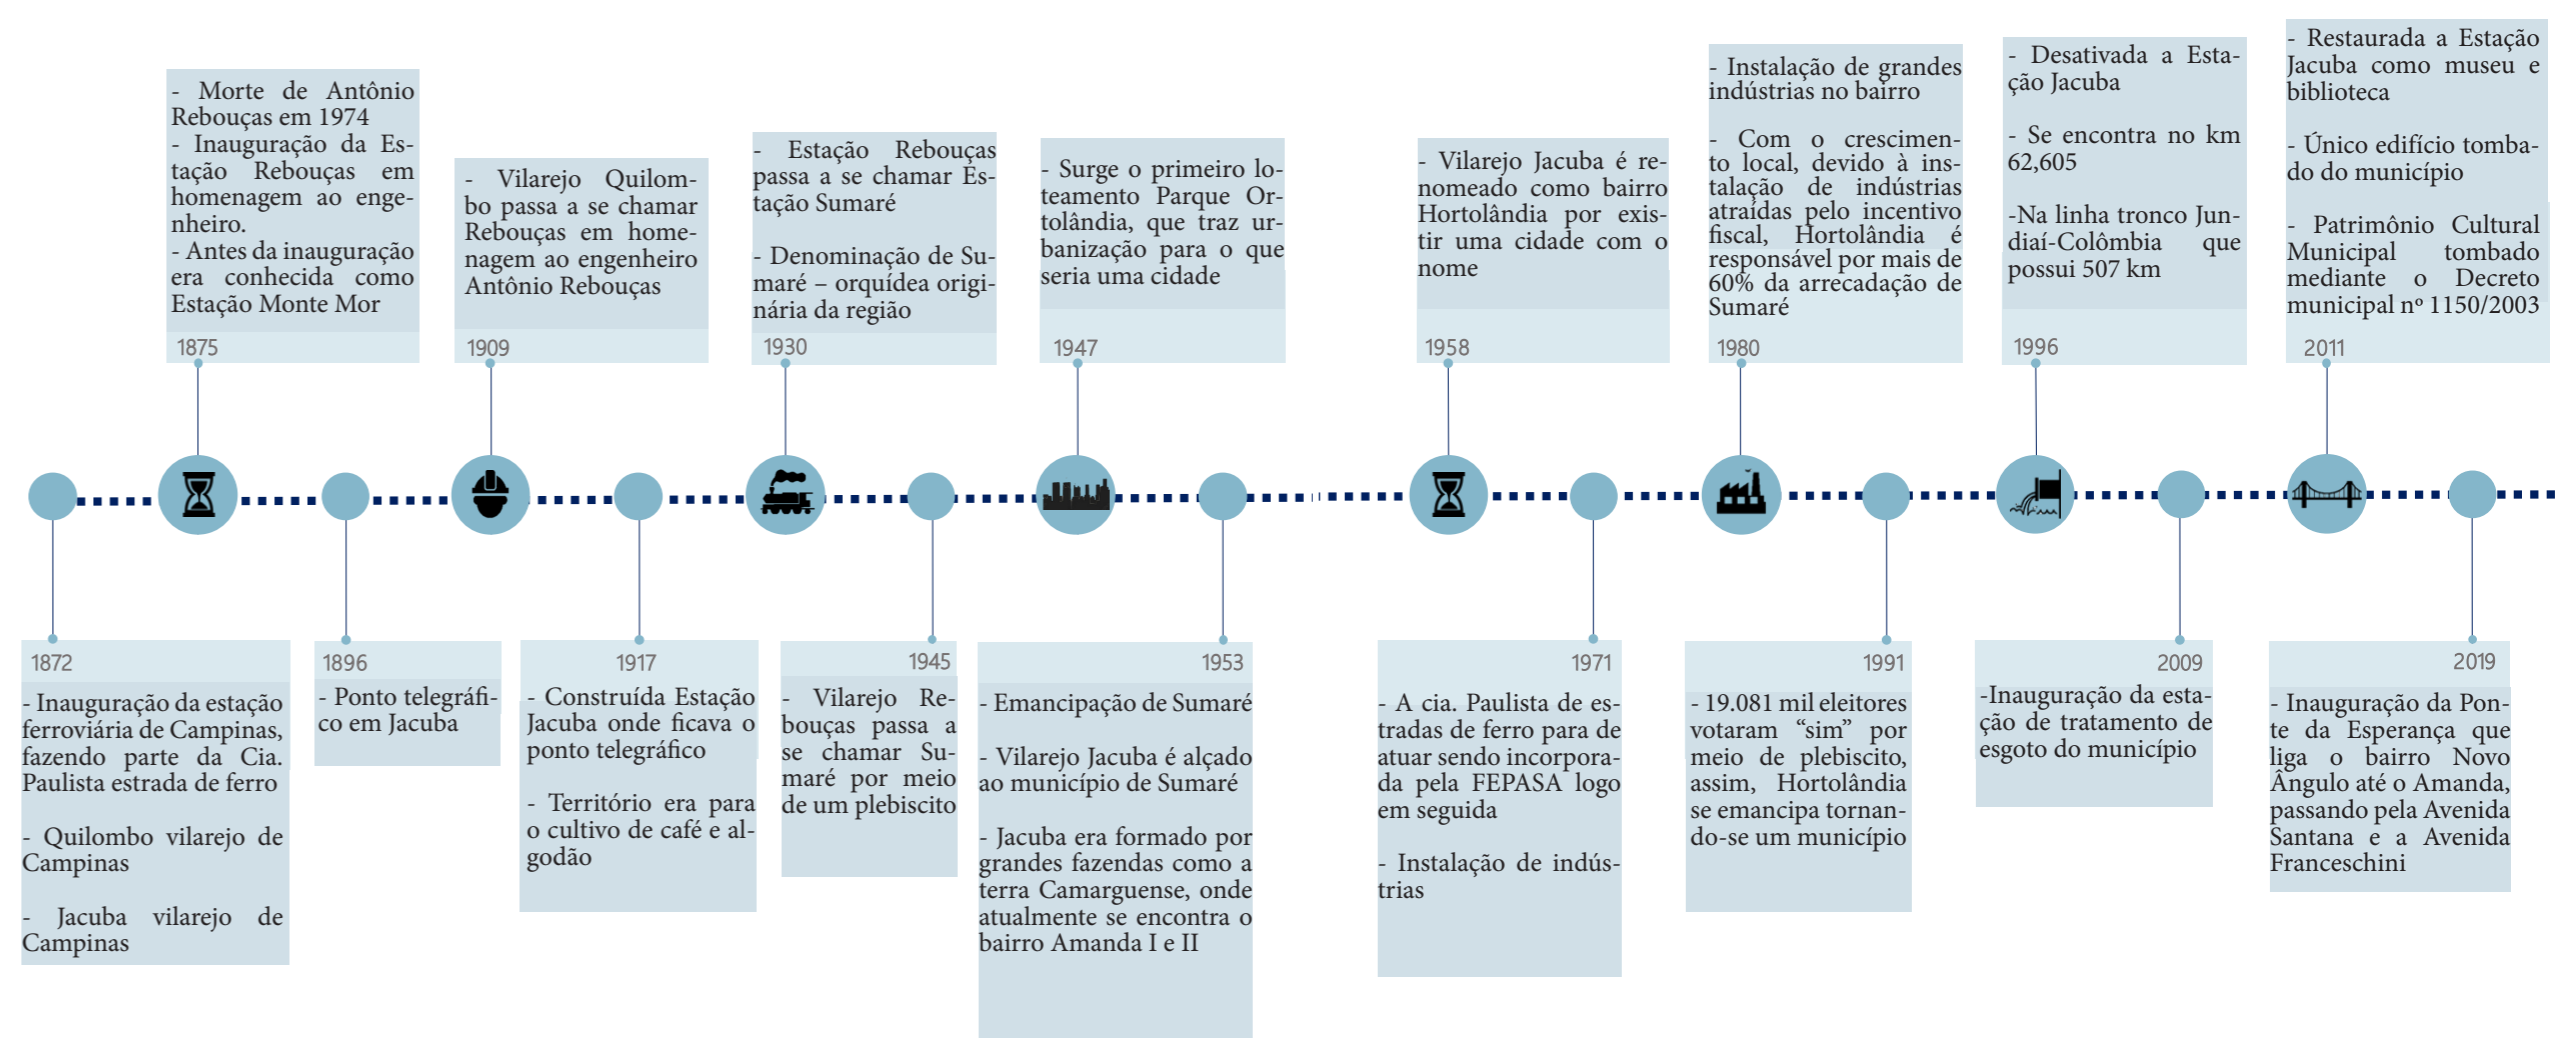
1872
- Inauguração da estação ferroviária de Campinas, fazendo parte da Cia. Paulista estrada de ferro

- Quilombo vilarejo de Campinas

- Jacuba vilarejo de Campinas

- Morte de Antônio Rebouças em 1974
- Inauguração da Estação Rebouças em homenagem ao engenheiro.
- Antes da inauguração era conhecida como Estação Monte Mor
1875

1896
- Ponto telegráfico em Jacuba

- Vilarejo Quilombo passa a se chamar Rebouças em homenagem ao engenheiro Antônio Rebouças
1909

1917
- Construída Estação Jacuba onde ficava o ponto telegráfico

- Território era para o cultivo de café e algodão

- Estação Rebouças passa a se chamar Estação Sumaré

- Denominação de Sumaré – orquídea originária da região
1930

1945
- Vilarejo Rebouças passa a se chamar Sumaré por meio de um plebiscito

- Surge o primeiro loteamento Parque Ortolândia, que traz urbanização para o que seria uma cidade
1947

1953
- Emancipação de Sumaré

- Vilarejo Jacuba é alçado ao município de Sumaré

- Jacuba era formado por grandes fazendas como a terra Camarguense, onde atualmente se encontra o bairro Amanda I e II

- Vilarejo Jacuba é renomeado como bairro Hortolândia por existir uma cidade com o nome
1958

1971
- A cia. Paulista de estradas de ferro para de atuar sendo incorporada pela FEPASA logo em seguida

- Instalação de indústrias

- Instalação de grandes indústrias no bairro

- Com o crescimento local, devido à instalação de indústrias atraídas pelo incentivo fiscal, Hortolândia é responsável por mais de 60% da arrecadação de Sumaré
1980

1991
- 19.081 mil eleitores votaram “sim” por meio de plebiscito, assim, Hortolândia se emancipa tornando-se um município

- Desativada a Estação Jacuba

- Se encontra no km 62,605

-Na linha tronco Jundiaí-Colômbia que possui 507 km
1996

2009
-Inauguração da estação de tratamento de esgoto do município

- Restaurada a Estação Jacuba como museu e biblioteca

- Único edifício tombado do município

- Patrimônio Cultural Municipal tombado mediante o Decreto municipal nº 1150/2003
2011

2019
- Inauguração da Ponte da Esperança que liga o bairro Novo Ângulo até o Amanda, passando pela Avenida Santana e a Avenida Franceschini